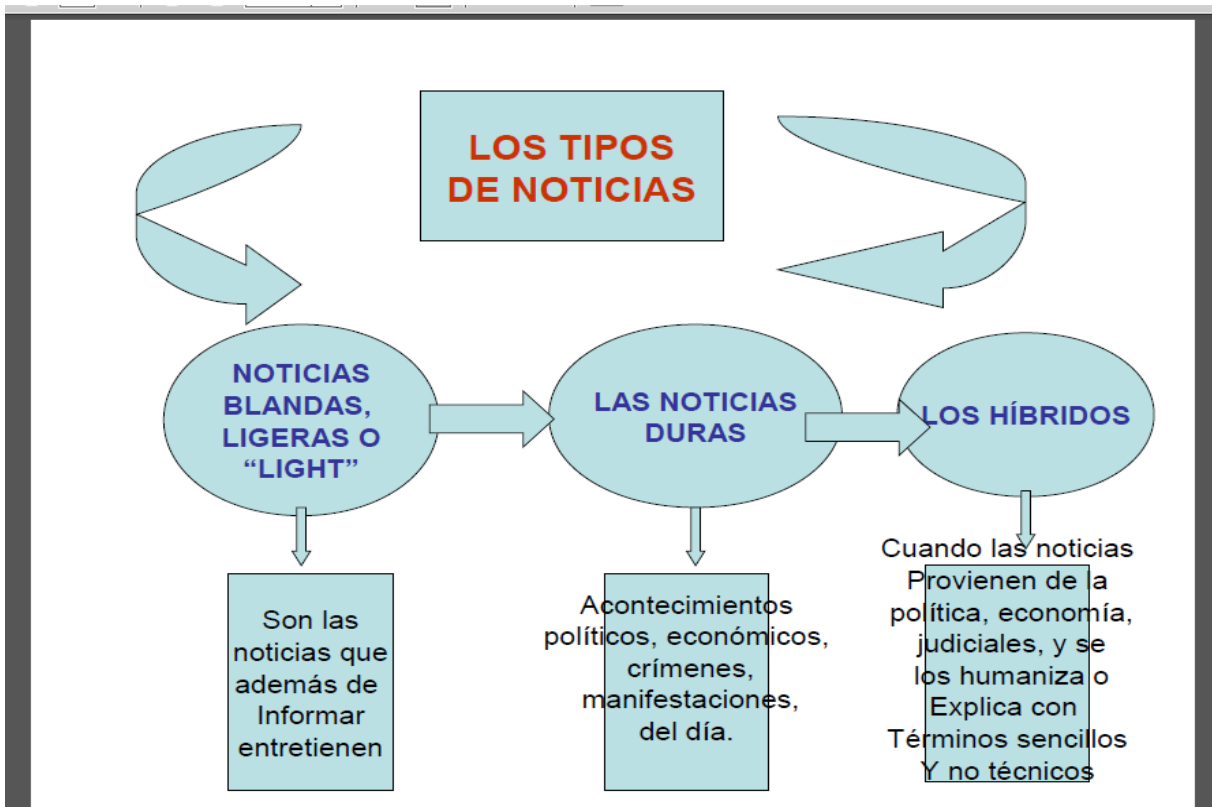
LOS TIPOS DE NOTICIAS

NOTICIAS BLANDAS, LIGERAS O "LIGHT"

LAS NOTICIAS DURAS

LOS HÍBRIDOS

Son las noticias que además de Informar entretienen

Acontecimientos políticos, económicos, crímenes, manifestaciones, del día.

Cuando las noticias Provienen de la política, economía, judiciales, y se los humaniza o Explica con Términos sencillos Y no técnicos